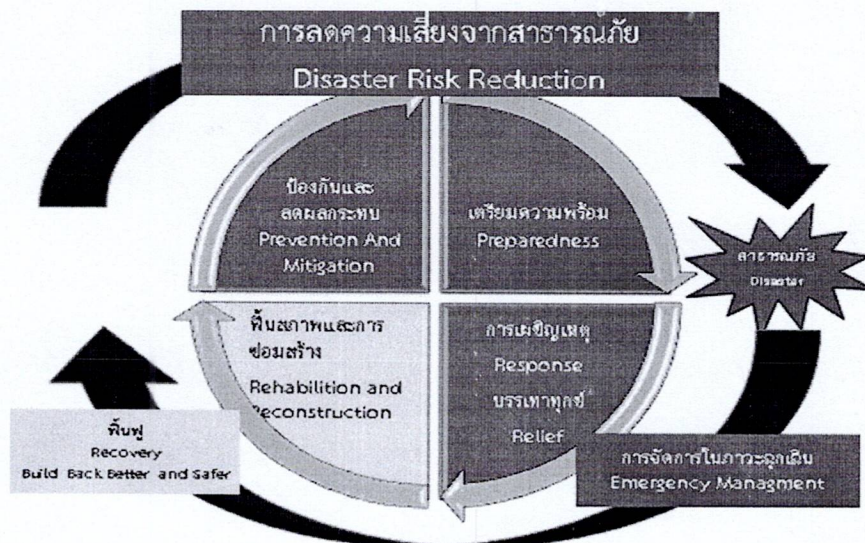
การลดความเสี่ยงจากสาธารณภัย
Disaster Risk Reduction

ป้องกันและลดผลกระทบ
Prevention And Mitigation

เตรียมความพร้อม
Preparedness

สาธารณภัย
Disaster

ฟื้นสภาพและการซ่อมสร้าง
Rehabilition and Reconstruction

การเผชิญเหตุ
Response
บรรเทาทุกข์
Relief

ฟื้นฟู
Recovery
Build Back Better and Safer

การจัดการในภาวะฉุกเฉิน
Emergency Managment